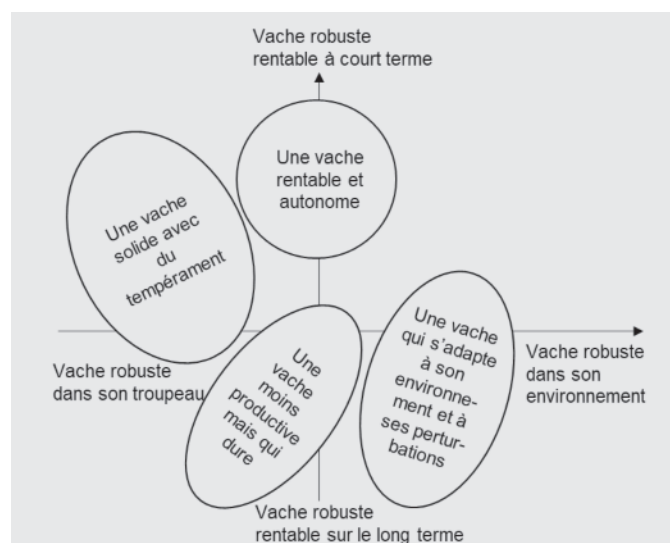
Vache robuste rentable à court terme

Une vache rentable et autonome

Une vache solide avec du tempérament

Une vache qui s'adapte à son environnement et à ses perturbations

Vache robuste dans son environnement

Vache robuste dans son troupeau

Une vache moins productive mais qui dure

Vache robuste rentable sur le long terme